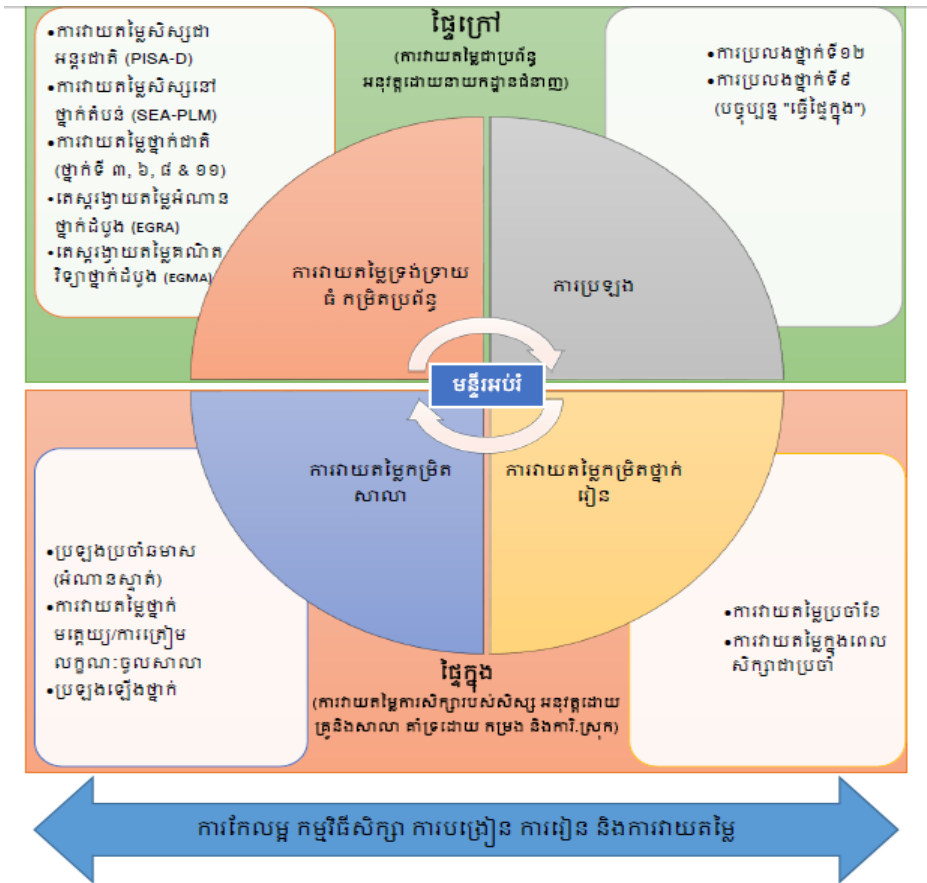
•ការវាយតម្លៃសិស្សជាអន្តរជាតិ (PISA-D)
•ការវាយតម្លៃសិស្សនៅថ្នាក់តំបន់ (SEA-PLM)
•ការវាយតម្លៃថ្នាក់ជាតិ (ថ្នាក់ទី ៣, ៦, ៨ & ១១)
•តេស្តវាយតម្លៃអំណានថ្នាក់ដំបូង (EGRA)
•តេស្តវាយតម្លៃគណិតវិទ្យាថ្នាក់ដំបូង (EGMA)

ផ្ទៃក្រៅ
(ការវាយតម្លៃជាប្រព័ន្ធ អនុវត្តដោយនាយកដ្ឋានជំនាញ)

•ការប្រលងថ្នាក់ទី១២
•ការប្រលងថ្នាក់ទី៩ (បច្ចុប្បន្ន "ធ្វើផ្ទៃក្នុង")

ការវាយតម្លៃទ្រង់ទ្រាយធំ កម្រិតប្រព័ន្ធ

ការប្រឡង

មន្ទីរអប់រំ

ការវាយតម្លៃកម្រិតសាលា

ការវាយតម្លៃកម្រិតថ្នាក់រៀន

•ប្រឡងប្រចាំឆមាស (អំណានស្ទាត់)
•ការវាយតម្លៃថ្នាក់មត្តេយ្យ/ការត្រៀមលក្ខណៈចូលសាលា
•ប្រឡងឡើងថ្នាក់

•ការវាយតម្លៃប្រចាំខែ
•ការវាយតម្លៃក្នុងពេលសិក្សាជាប្រចាំ

ផ្ទៃក្នុង
(ការវាយតម្លៃការសិក្សារបស់សិស្ស អនុវត្តដោយគ្រូនិងសាលា គាំទ្រដោយ កម្រង និងការិ.ស្រុក)

ការកែលម្អ កម្មវិធីសិក្សា ការបង្រៀន ការរៀន និងការវាយតម្លៃ